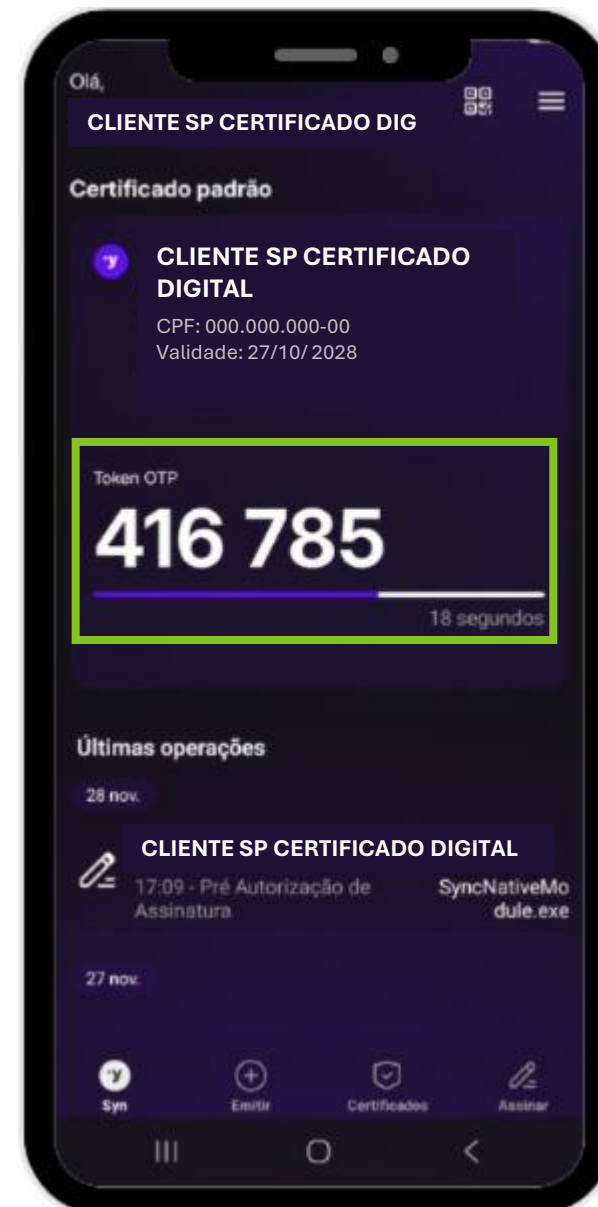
Olá,

CLIENTE SP CERTIFICADO DIG

Certificado padrão

CLIENTE SP CERTIFICADO DIGITAL

CPF: 000.000.000-00
Validade: 27/10/ 2028

Token OTP

416 785

18 segundos

Últimas operações

28 nov.

CLIENTE SP CERTIFICADO DIGITAL

17:09 - Pré Autorização de Assinatura

SyncNativeModule.exe

27 nov.

Syn

Emitir

Certificados

Assinar